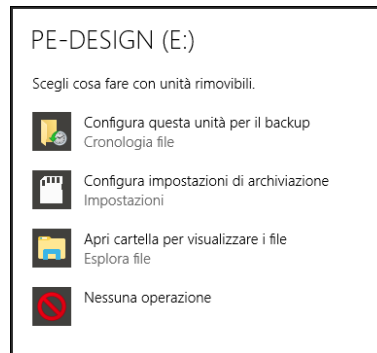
PE-DESIGN (E:)

Scegli cosa fare con unità rimovibili.

Configura questa unità per il backup
Cronologia file

Configura impostazioni di archiviazione
Impostazioni

Apri cartella per visualizzare i file
Esplora file

Nessuna operazione